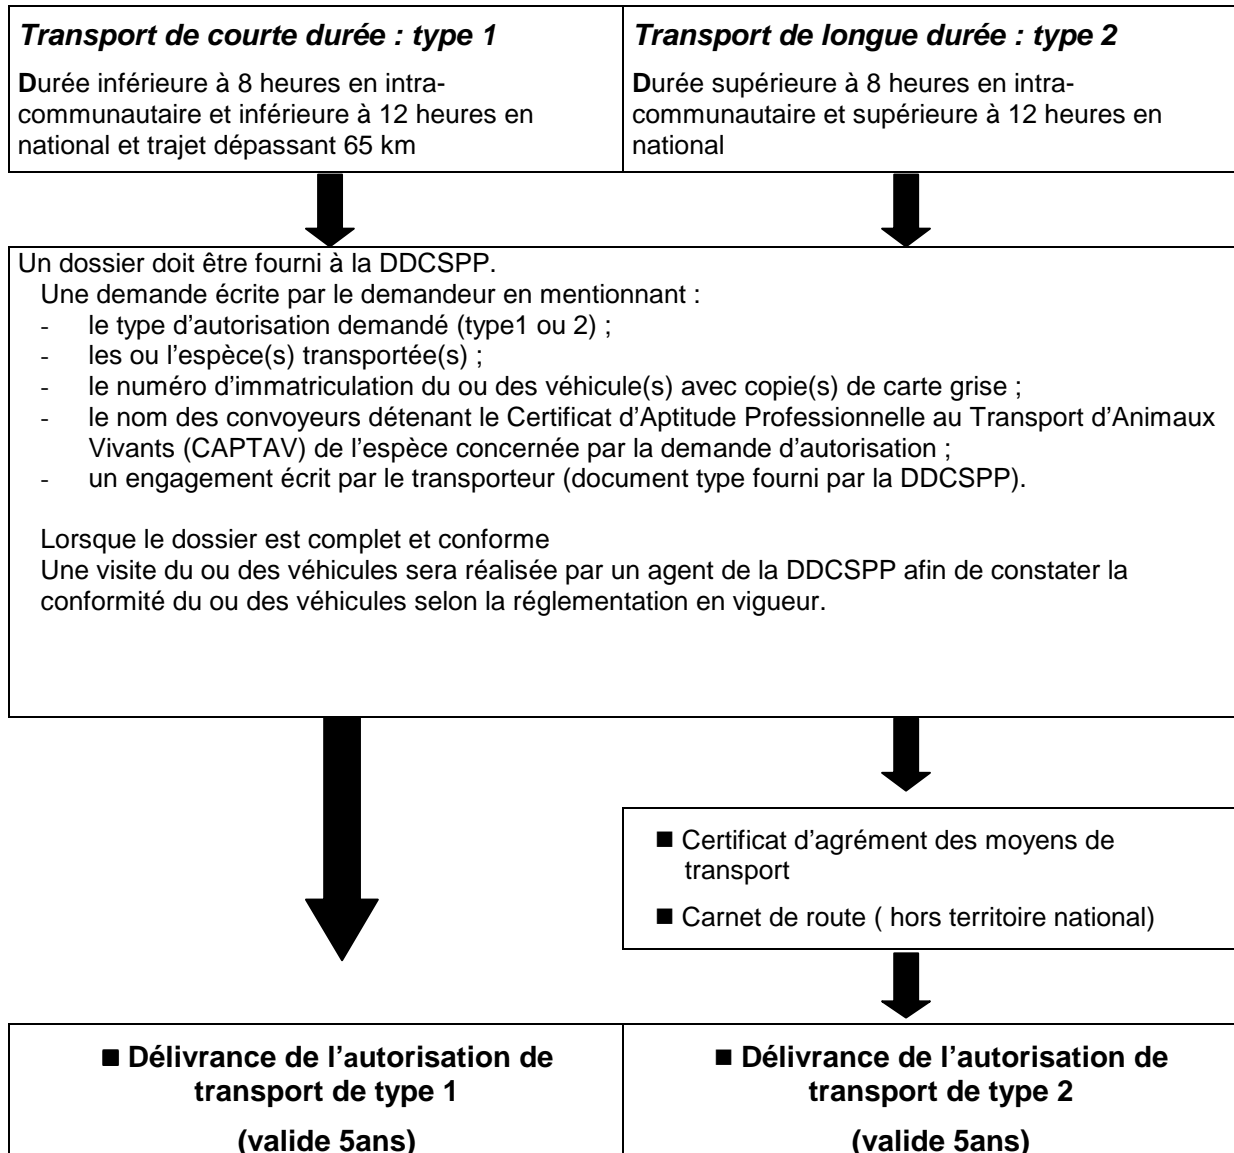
| Transport de courte durée : type 1 | Transport de longue durée : type 2 |
|---|---|
| Durée inférieure à 8 heures en intracommunautaire et inférieure à 12 heures en national et trajet dépassant 65 km | Durée supérieure à 8 heures en intracommunautaire et supérieure à 12 heures en national |

Un dossier doit être fourni à la DDCSPP.

Une demande écrite par le demandeur en mentionnant :
- le type d'autorisation demandé (type1 ou 2) ;
- les ou l'espèce(s) transportée(s) ;
- le numéro d'immatriculation du ou des véhicule(s) avec copie(s) de carte grise ;
- le nom des convoyeurs détenant le Certificat d'Aptitude Professionnelle au Transport d'Animaux Vivants (CAPTAV) de l'espèce concernée par la demande d'autorisation ;
- un engagement écrit par le transporteur (document type fourni par la DDCSPP).

Lorsque le dossier est complet et conforme
Une visite du ou des véhicules sera réalisée par un agent de la DDCSPP afin de constater la conformité du ou des véhicules selon la réglementation en vigueur.

■ Certificat d'agrément des moyens de transport

■ Carnet de route ( hors territoire national)

| ■ Délivrance de l'autorisation de transport de type 1 (valide 5ans) | ■ Délivrance de l'autorisation de transport de type 2 (valide 5ans) |
|---|---|